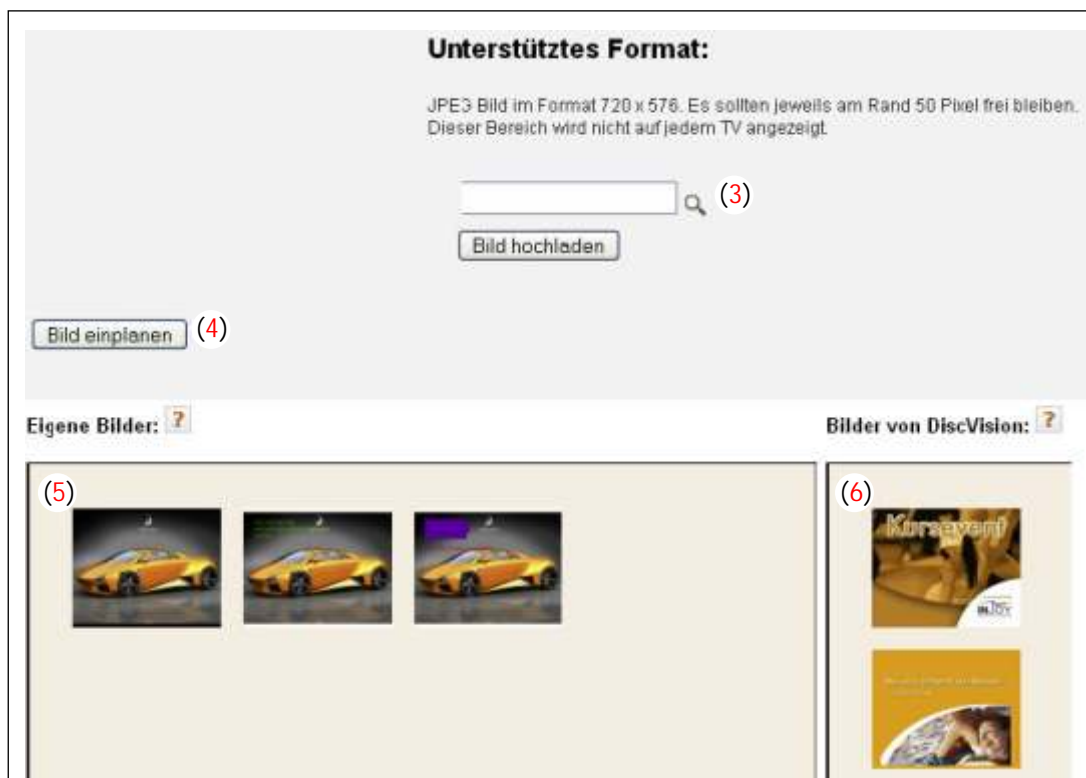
Unterstütztes Format:

JPE3 Bild im Format 720 x 576. Es sollten jeweils am Rand 50 Pixel frei bleiben. Dieser Bereich wird nicht auf jedem TV angezeigt.

(3)

Bild hochladen

Bild einplanen (4)

Eigene Bilder: ?

Bilder von DiscVision: ?

(5)

(6)

Kursevent

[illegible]